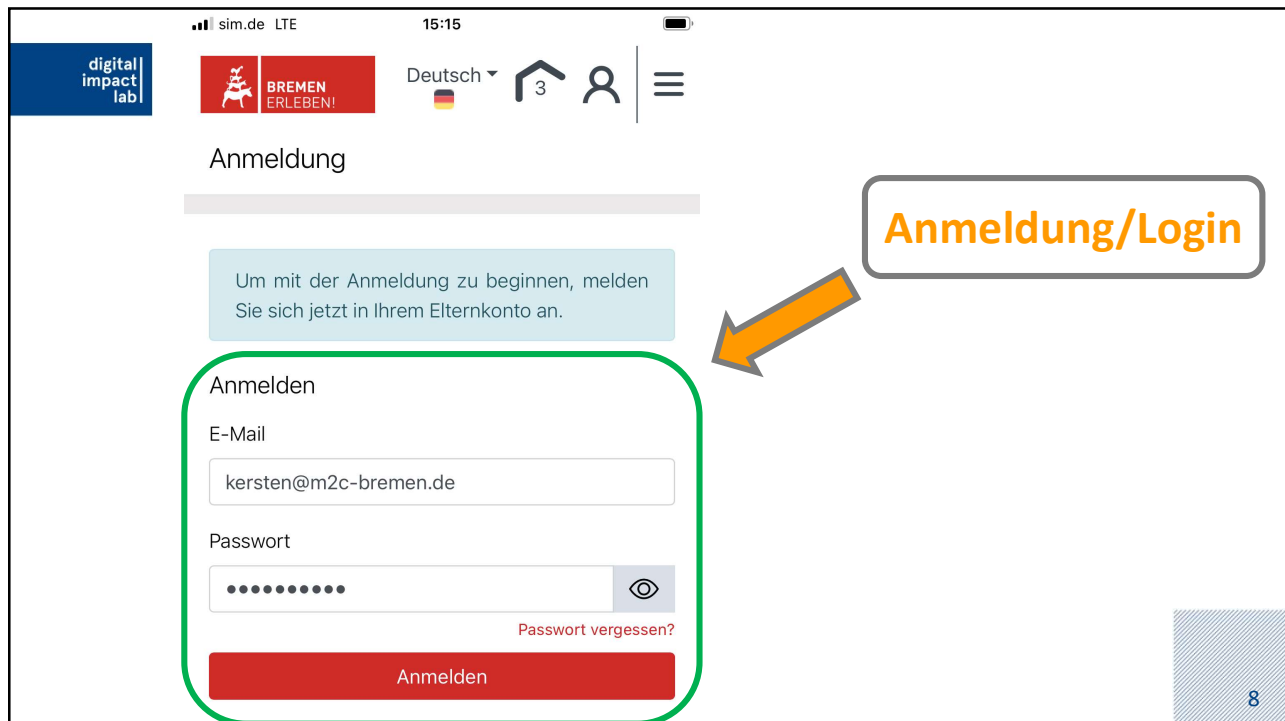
digital impact lab

sim.de LTE 15:15

BREMEN ERLEBEN!

Deutsch

3

Anmeldung

Anmeldung/Login

Um mit der Anmeldung zu beginnen, melden Sie sich jetzt in Ihrem Elternkonto an.

Anmelden

E-Mail

kersten@m2c-bremen.de

Passwort

••••••••••

Passwort vergessen?

Anmelden

8